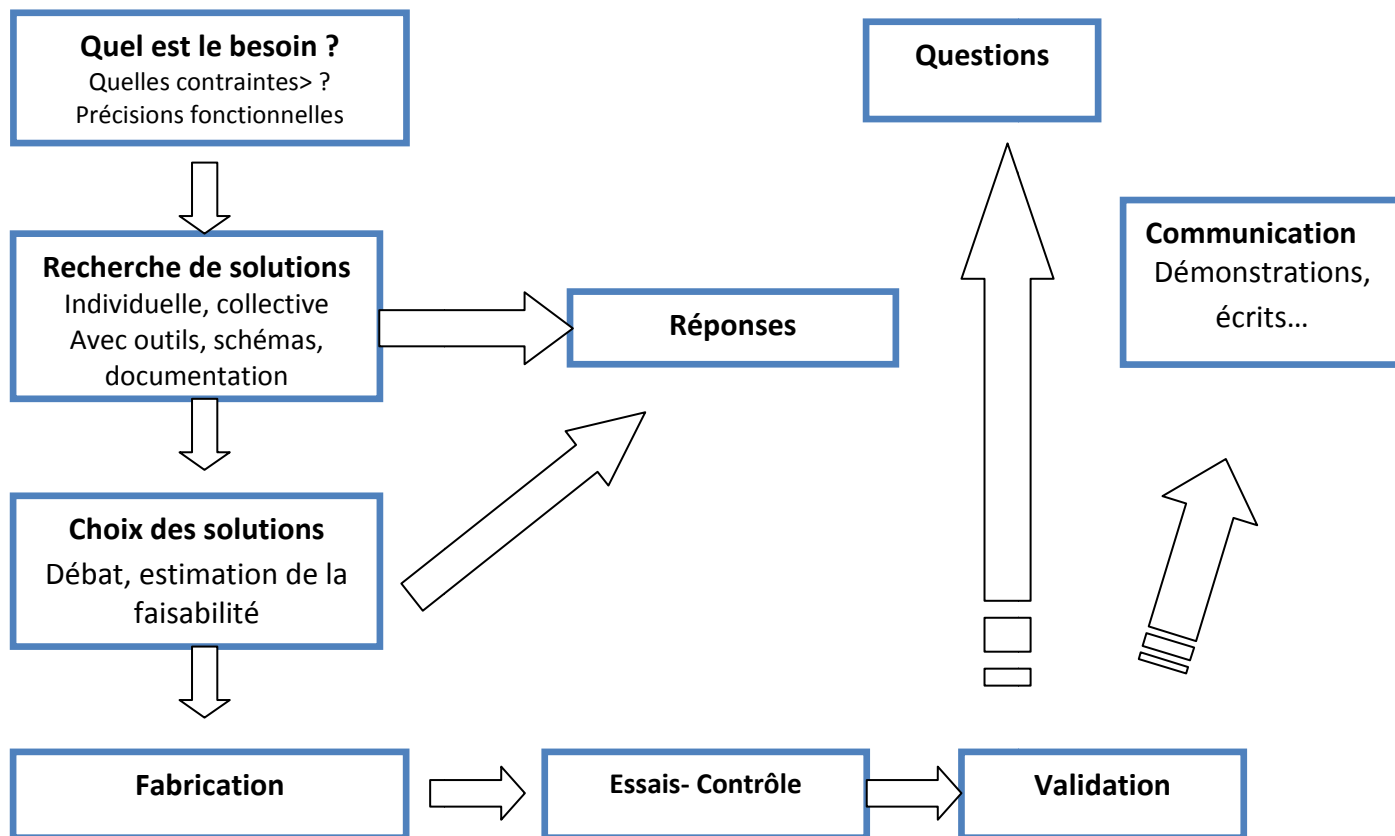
Quel est le besoin ?
Quelles contraintes> ?
Précisions fonctionnelles

Recherche de solutions
Individuelle, collective
Avec outils, schémas, documentation

Choix des solutions
Débat, estimation de la faisabilité

Fabrication

Essais- Contrôle

Validation

Réponses

Questions

Communication
Démonstrations, écrits…